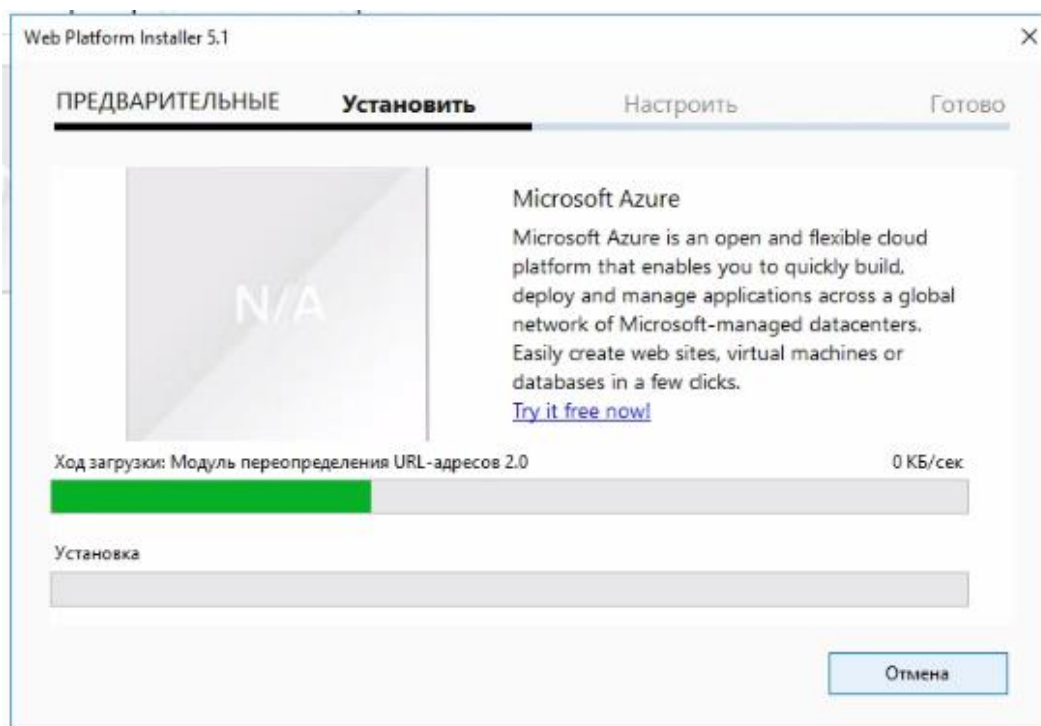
Web Platform Installer 5.1

×

ПРЕДВАРИТЕЛЬНЫЕ Установить Настроить Готово

N/A

Microsoft Azure

Microsoft Azure is an open and flexible cloud platform that enables you to quickly build, deploy and manage applications across a global network of Microsoft-managed datacenters. Easily create web sites, virtual machines or databases in a few clicks.

Try it free now!

Ход загрузки: Модуль переопределения URL-адресов 2.0

0 КБ/сек

Установка

Отмена